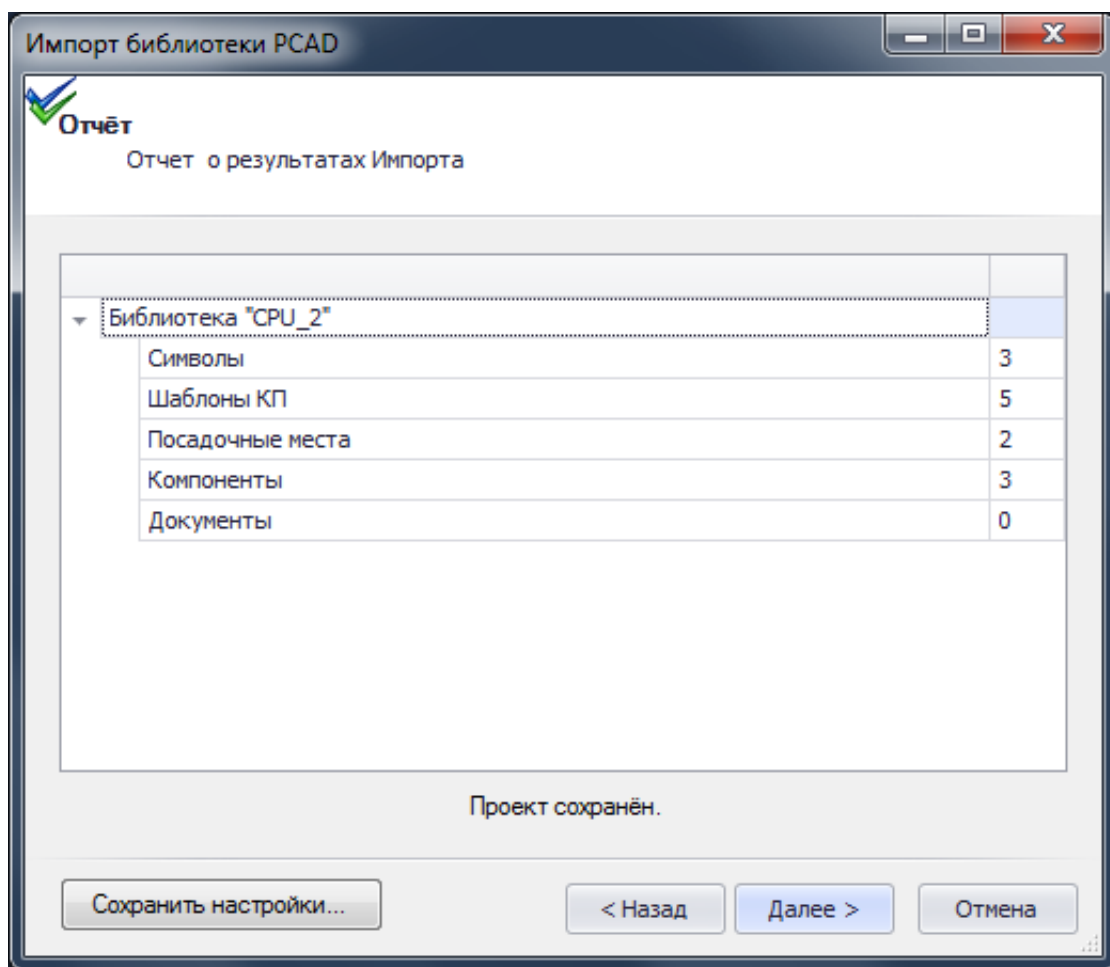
Импорт библиотеки PCAD

Отчёт
Отчет о результатах Импорта

| | |
|---|---|
| Библиотека "CPU_2" | |
| Символы | 3 |
| Шаблоны КП | 5 |
| Посадочные места | 2 |
| Компоненты | 3 |
| Документы | 0 |

Проект сохранён.

Сохранить настройки...
< Назад
Далее >
Отмена